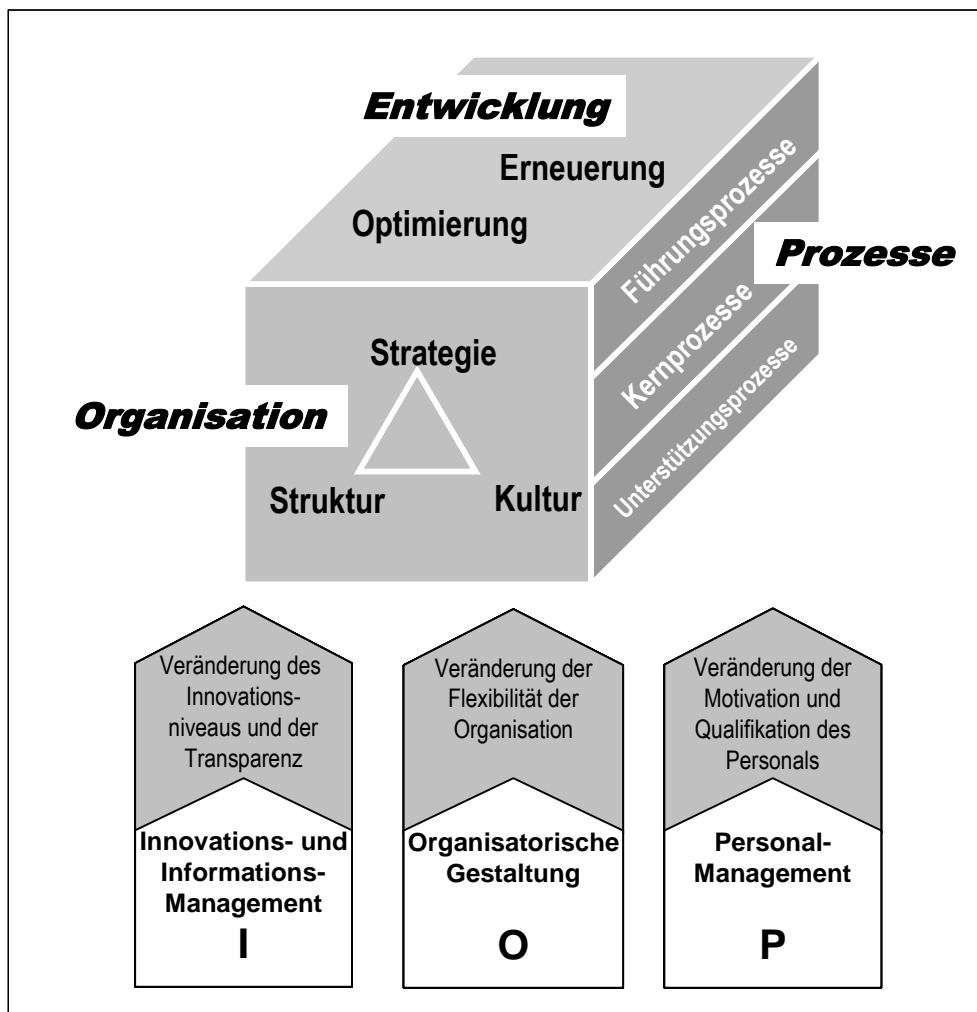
Entwicklung

Erneuerung

Optimierung

Prozesse

Führungsprozesse

Kernprozesse

Unterstützungsprozesse

Organisation

Strategie

Struktur

Kultur

Veränderung des Innovationsniveaus und der Transparenz

Innovations- und Informations-Management

I

Veränderung der Flexibilität der Organisation

Organisatorische Gestaltung

O

Veränderung der Motivation und Qualifikation des Personals

Personal-Management

P